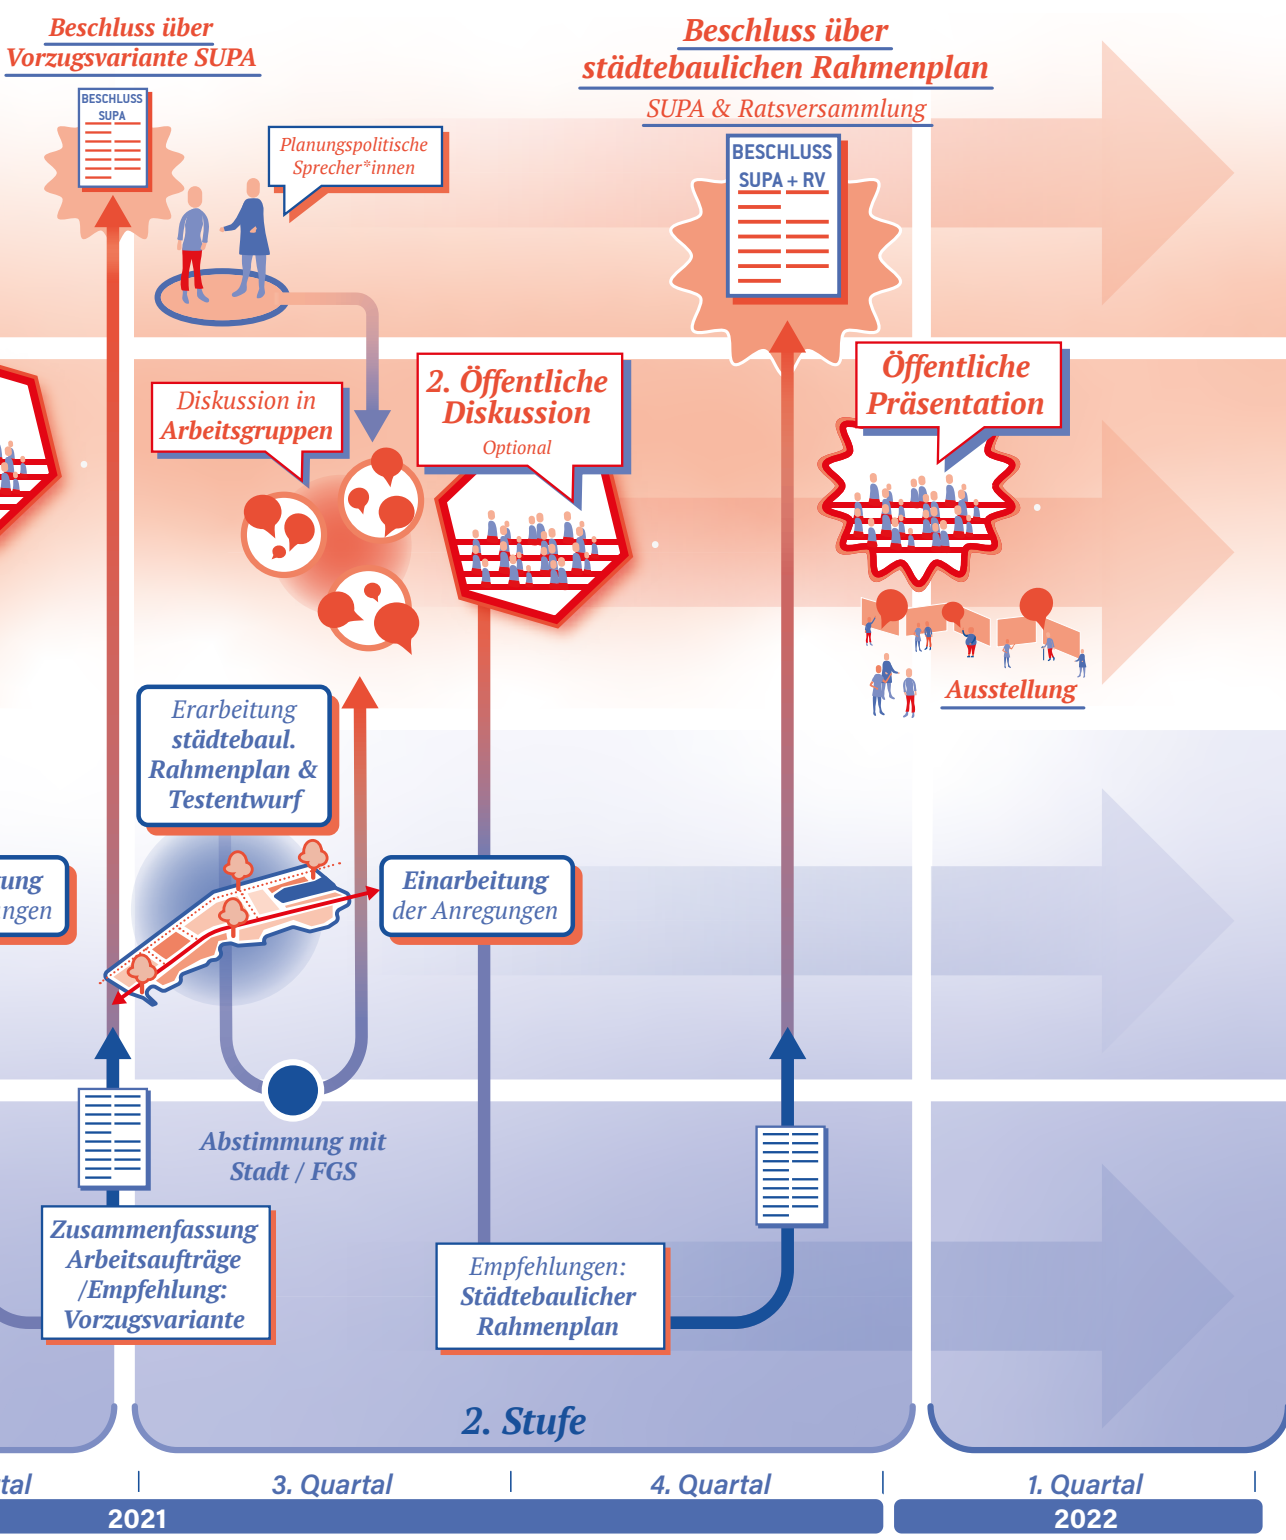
Beschluss über Vorzugsvariante SUPA

BESCHLUSS SUPA

Planungspolitische Sprecher*innen

Beschluss über städtebaulichen Rahmenplan

SUPA & Ratsversammlung

BESCHLUSS SUPA + RV

Diskussion in Arbeitsgruppen

2. Öffentliche Diskussion

Optional

Öffentliche Präsentation

Ausstellung

Erarbeitung städtebaul. Rahmenplan & Testentwurf

ung ngen

Einarbeitung der Anregungen

Abstimmung mit Stadt / FGS

Zusammenfassung Arbeitsaufträge /Empfehlung: Vorzugsvariante

Empfehlungen: Städtebaulicher Rahmenplan

2. Stufe

tal

3. Quartal

4. Quartal

1. Quartal

2021

2022